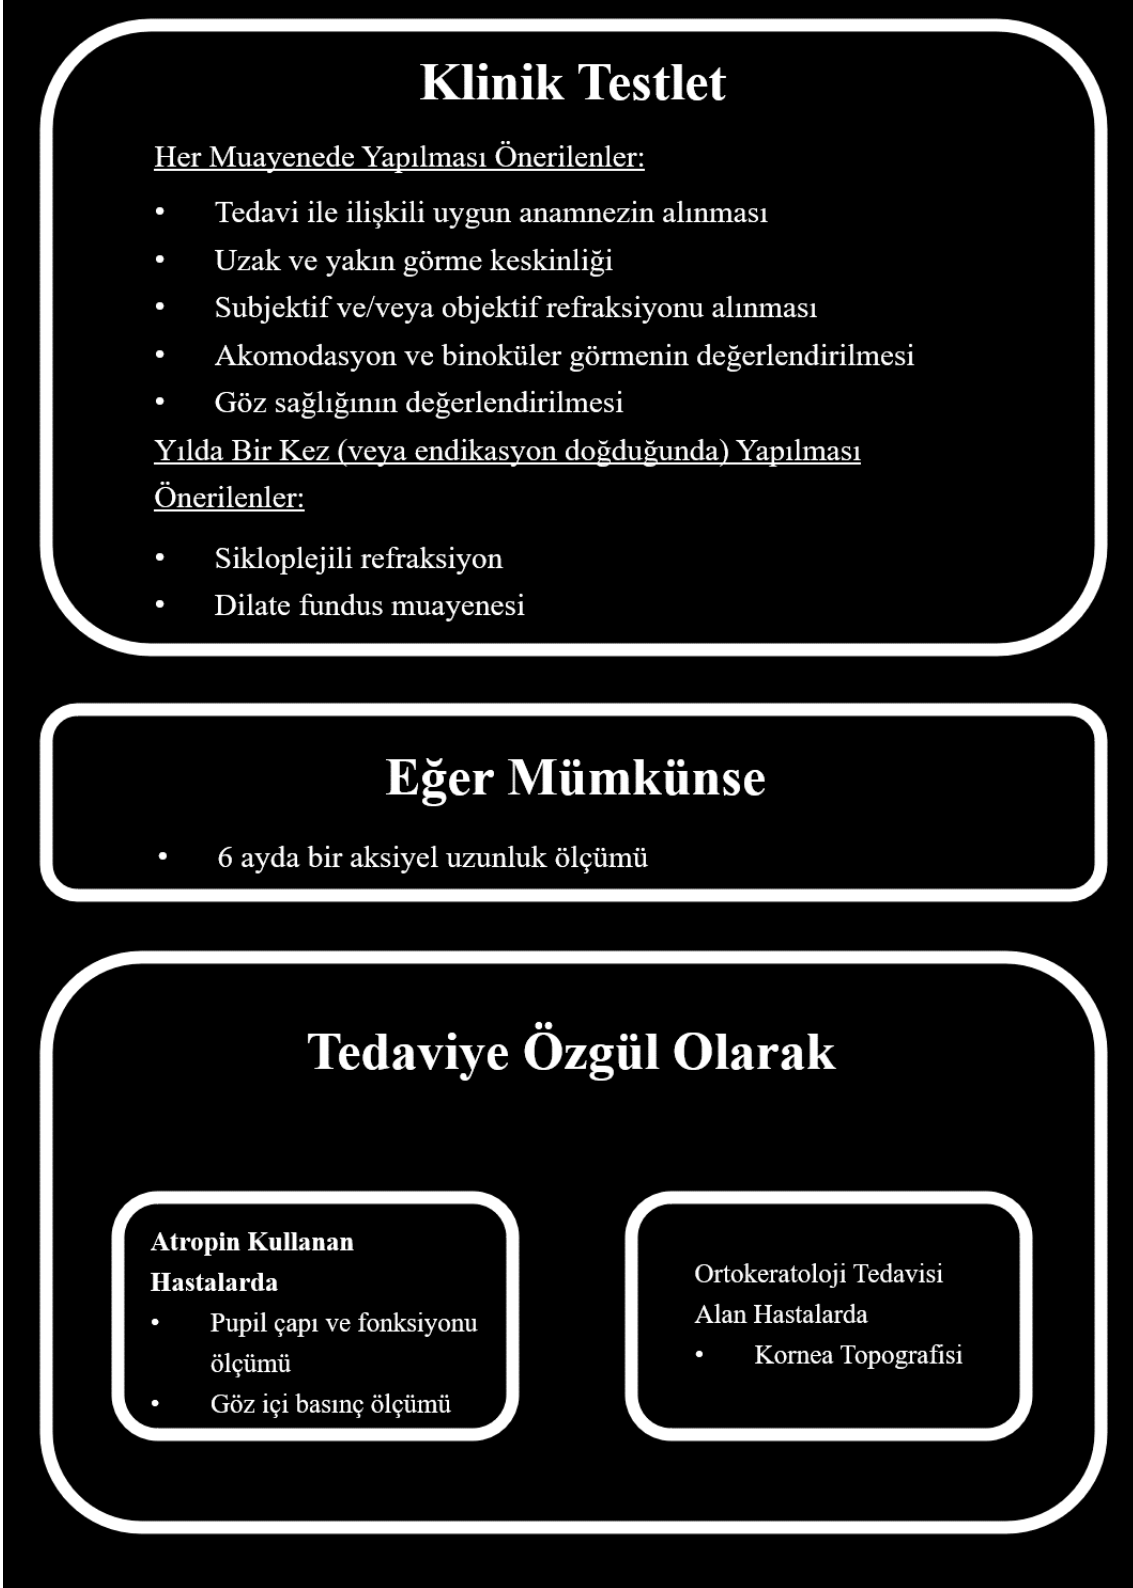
Klinik Testlet

Her Muayenede Yapılması Önerilenler:

- Tedavi ile ilişkili uygun anamnezin alınması
- Uzak ve yakın görme keskinliği
- Subjektif ve/veya objektif refraksiyonu alınması
- Akomodasyon ve binoküler görmenin değerlendirilmesi
- Göz sağlığının değerlendirilmesi

Yılda Bir Kez (veya endikasyon doğduğunda) Yapılması Önerilenler:

- Sikloplejili refraksiyon
- Dilate fundus muayenesi

Eğer Mümkünse

- 6 ayda bir aksiyel uzunluk ölçümü

Tedaviye Özgül Olarak

Atropin Kullanan Hastalarda

- Pupil çapı ve fonksiyonu ölçümü
- Göz içi basınç ölçümü

Ortokeratoloji Tedavisi Alan Hastalarda

- Kornea Topografisi